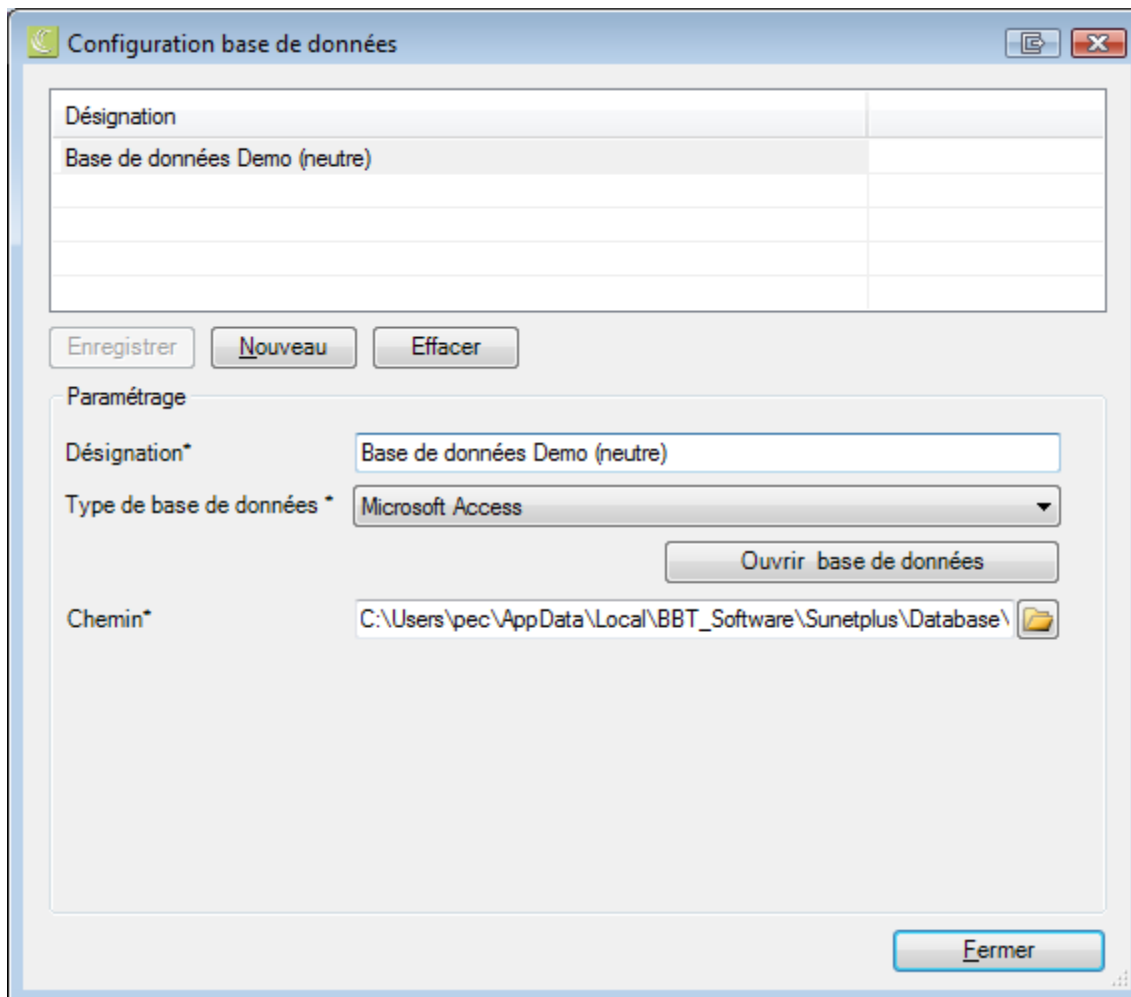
Configuration base de données

| Désignation | |
|---|---|
| Base de données Demo (neutre) | |

Enregistrer Nouveau Effacer

Paramétrage

Désignation* Base de données Demo (neutre)

Type de base de données * Microsoft Access

Ouvrir base de données

Chemin* C:\Users\pec\AppData\Local\BBT_Software\Sunetplus\Database\

Fermer